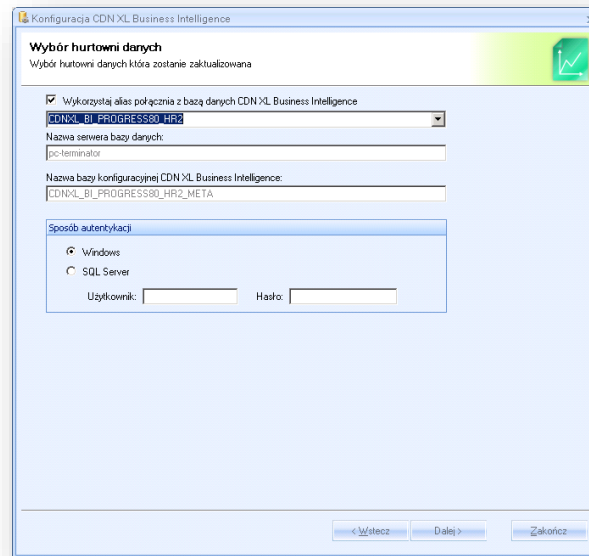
Konfiguracja CDN XL Business Intelligence

Wybór hurtowni danych
Wybór hurtowni danych która zostanie zaktualizowana

Wykorzystaj alias połącznia z bazą danych CDN XL Business Intelligence
CDNXL_BI_PROGRESS80_HR2
Nazwa serwera bazy danych:
pc-terminator
Nazwa bazy konfiguracyjnej CDN XL Business Intelligence:
CDNXL_BI_PROGRESS80_HR2_META

Sposób autentykacji
Windows
SQL Server
Użytkownik:
Hasło:

< Wstecz
Dalej >
Zakończ